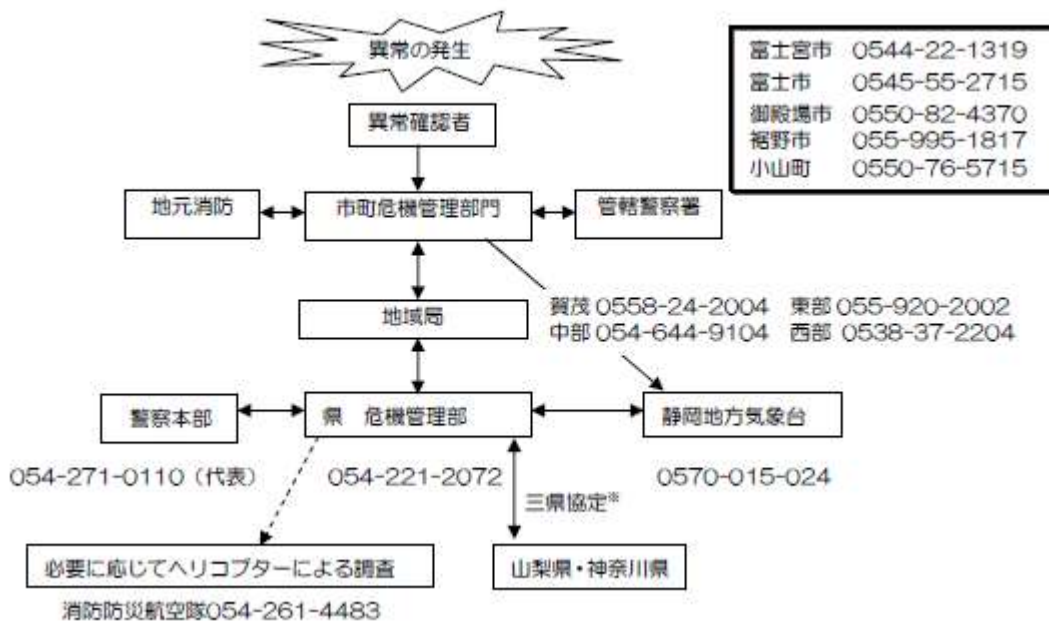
異常の発生

| 富士宮市 | 0544-22-1319 |
|---|---|
| 富士市 | 0545-55-2715 |
| 御殿場市 | 0550-82-4370 |
| 裾野市 | 055-995-1817 |
| 小山町 | 0550-76-5715 |

異常確認者

地元消防

市町危機管理部門

管轄警察署

賀茂 0558-24-2004 東部 055-920-2002
中部 054-644-9104 西部 0538-37-2204

地域局

警察本部

県 危機管理部

静岡地方気象台

054-271-0110（代表）

054-221-2072

0570-015-024

三県協定※

必要に応じてヘリコプターによる調査

山梨県・神奈川県

消防防災航空隊054-261-4483